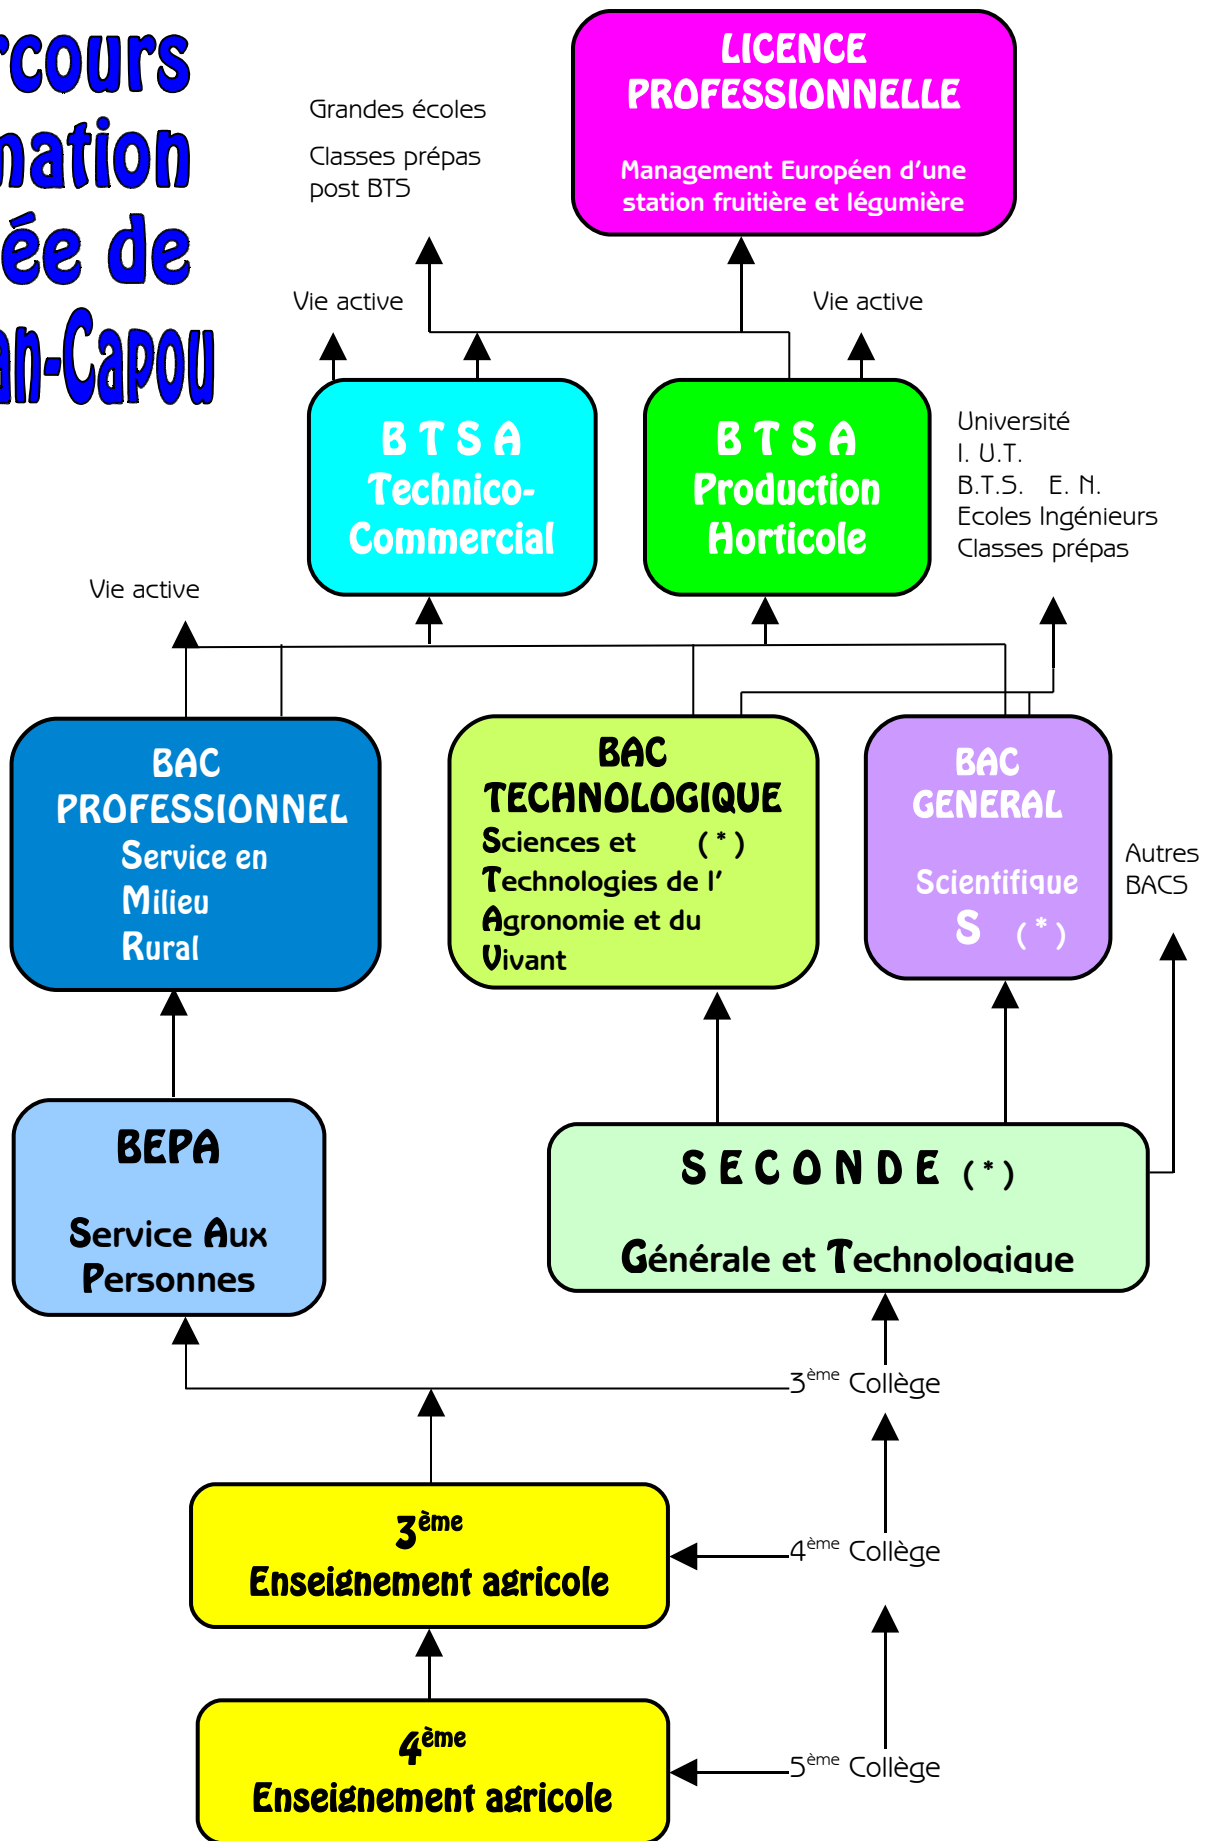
rcours
nation
ée de
an-Capou

LICENCE PROFESSIONNELLE

Management Européen d'une station fruitière et légumière

Grandes écoles

Classes prépas post BTS

Vie active

Vie active

B T S A
Technico-Commercial

B T S A
Production Horticole

Université
I. U.T.
B.T.S. E. N.
Ecoles Ingénieurs
Classes prépas

Vie active

BAC PROFESSIONNEL
Service en Milieu Rural

BAC TECHNOLOGIQUE
Sciences et ( * )
Technologies de l'
Agronomie et du
Vivant

BAC GENERAL
Scientifique
S ( * )

Autres BACS

BEPA
Service Aux Personnes

S E C O N D E ( * )
Générale et Technologique

$3^{ème}$ Collège

$3^{ème}$
Enseignement agricole

$4^{ème}$ Collège

$4^{ème}$
Enseignement agricole

$5^{ème}$ Collège